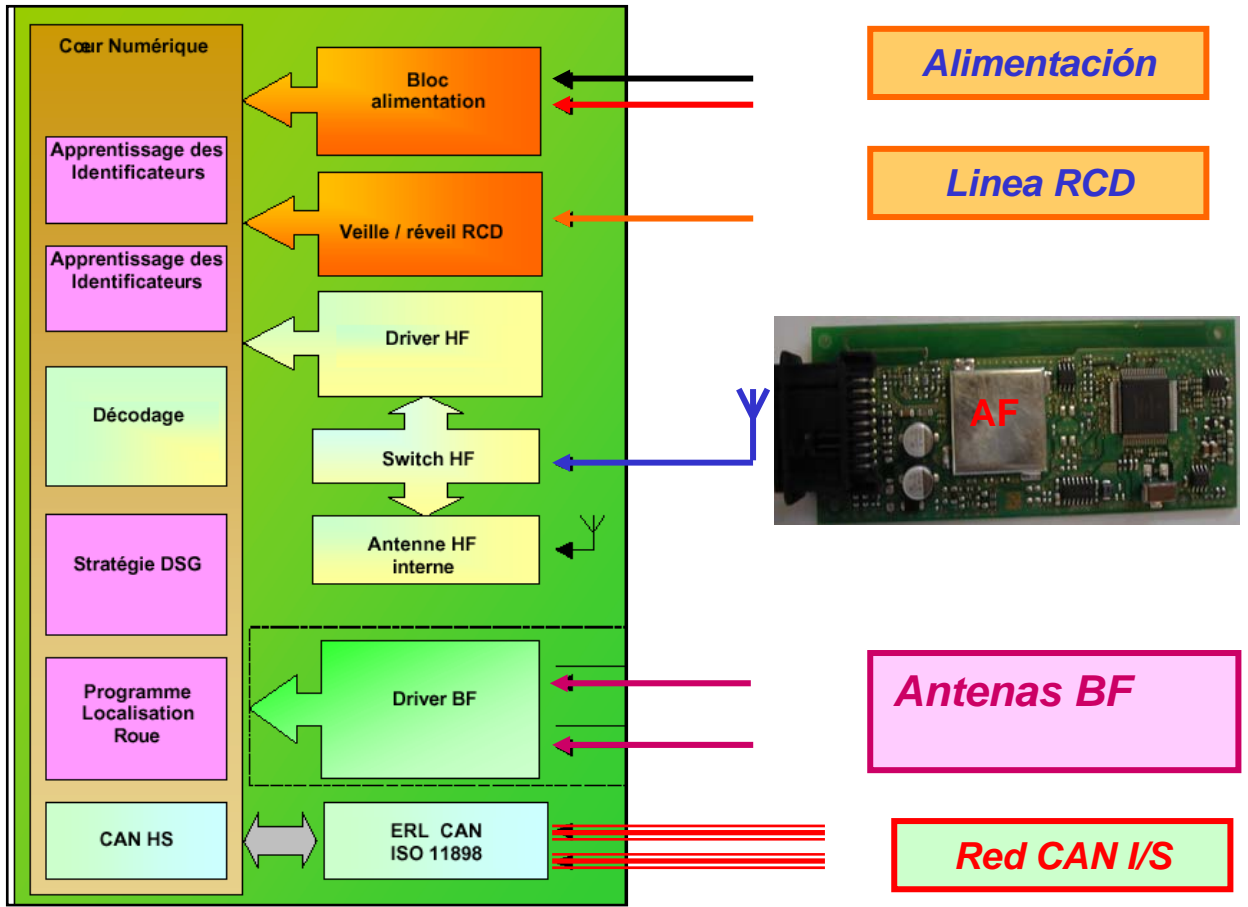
Cœur Numérique

Apprentissage des Identificateurs

Apprentissage des Identificateurs

Décodage

Stratégie DSG

Programme Localisation Roue

CAN HS

Bloc alimentation

Veille / réveil RCD

Driver HF

Switch HF

Antenne HF interne

Driver BF

ERL CAN ISO 11898

Alimentación

Linea RCD

AF

Antenas BF

Red CAN I/S